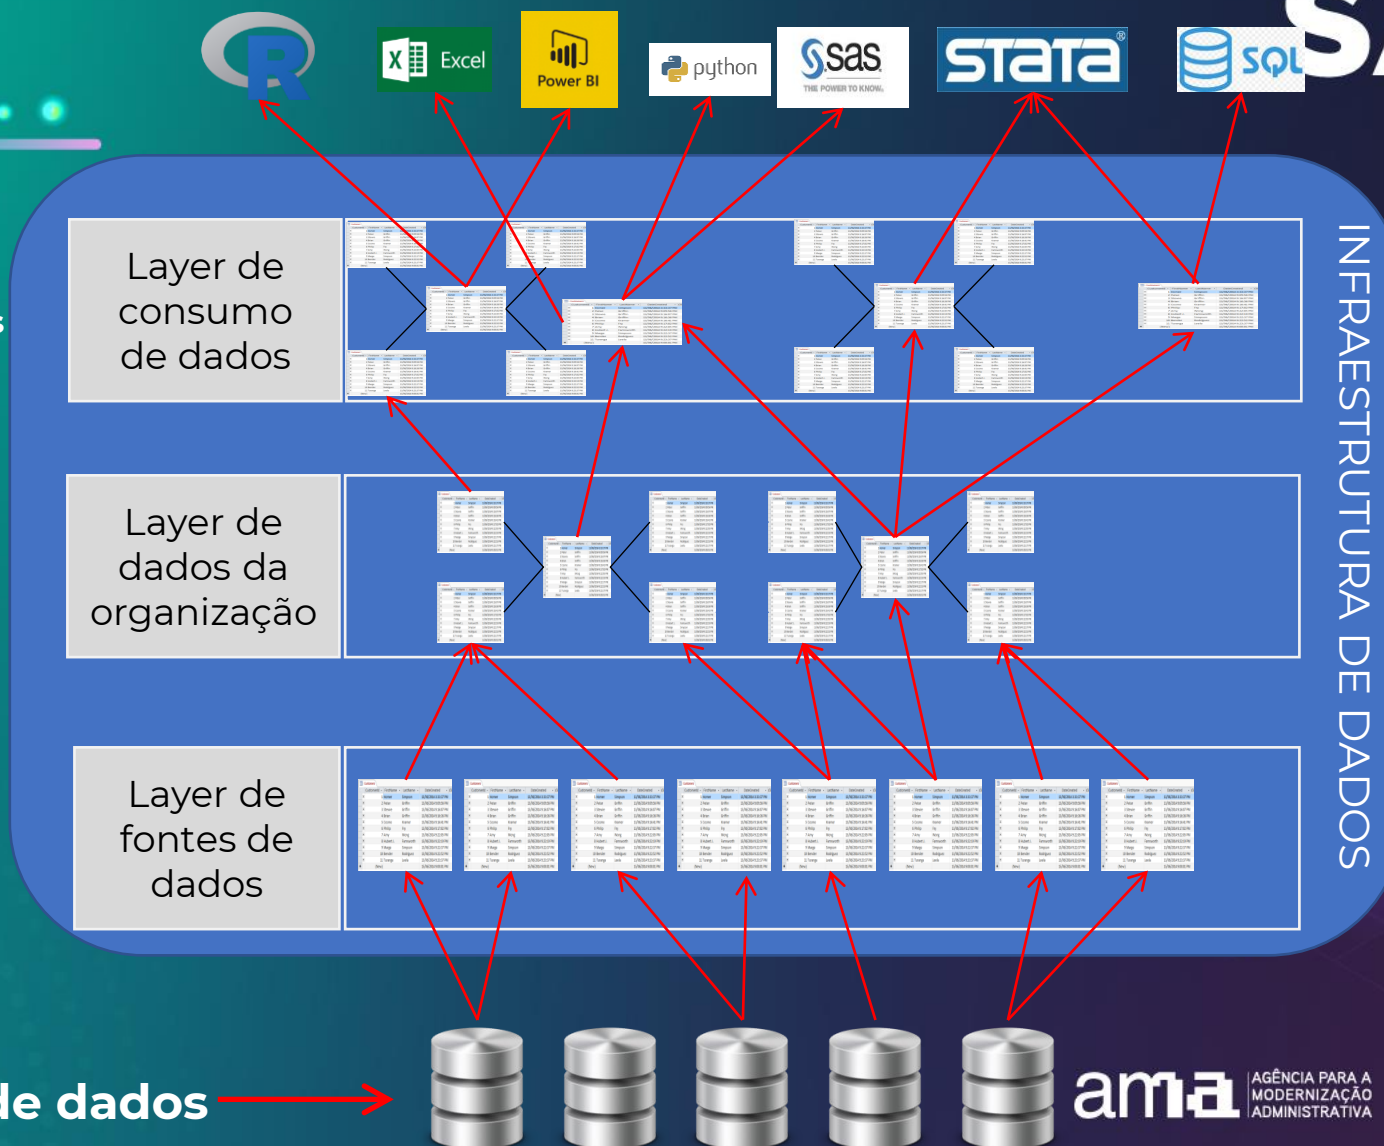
R
Excel
Power BI
python
sas
THE POWER TO KNOW.
STATA
SQL

Layer de consumo de dados

Layer de dados da organização

Layer de fontes de dados

INFRAESTRUTURA DE DADOS

de dados

ama AGÊNCIA PARA A MODERNIZAÇÃO ADMINISTRATIVA